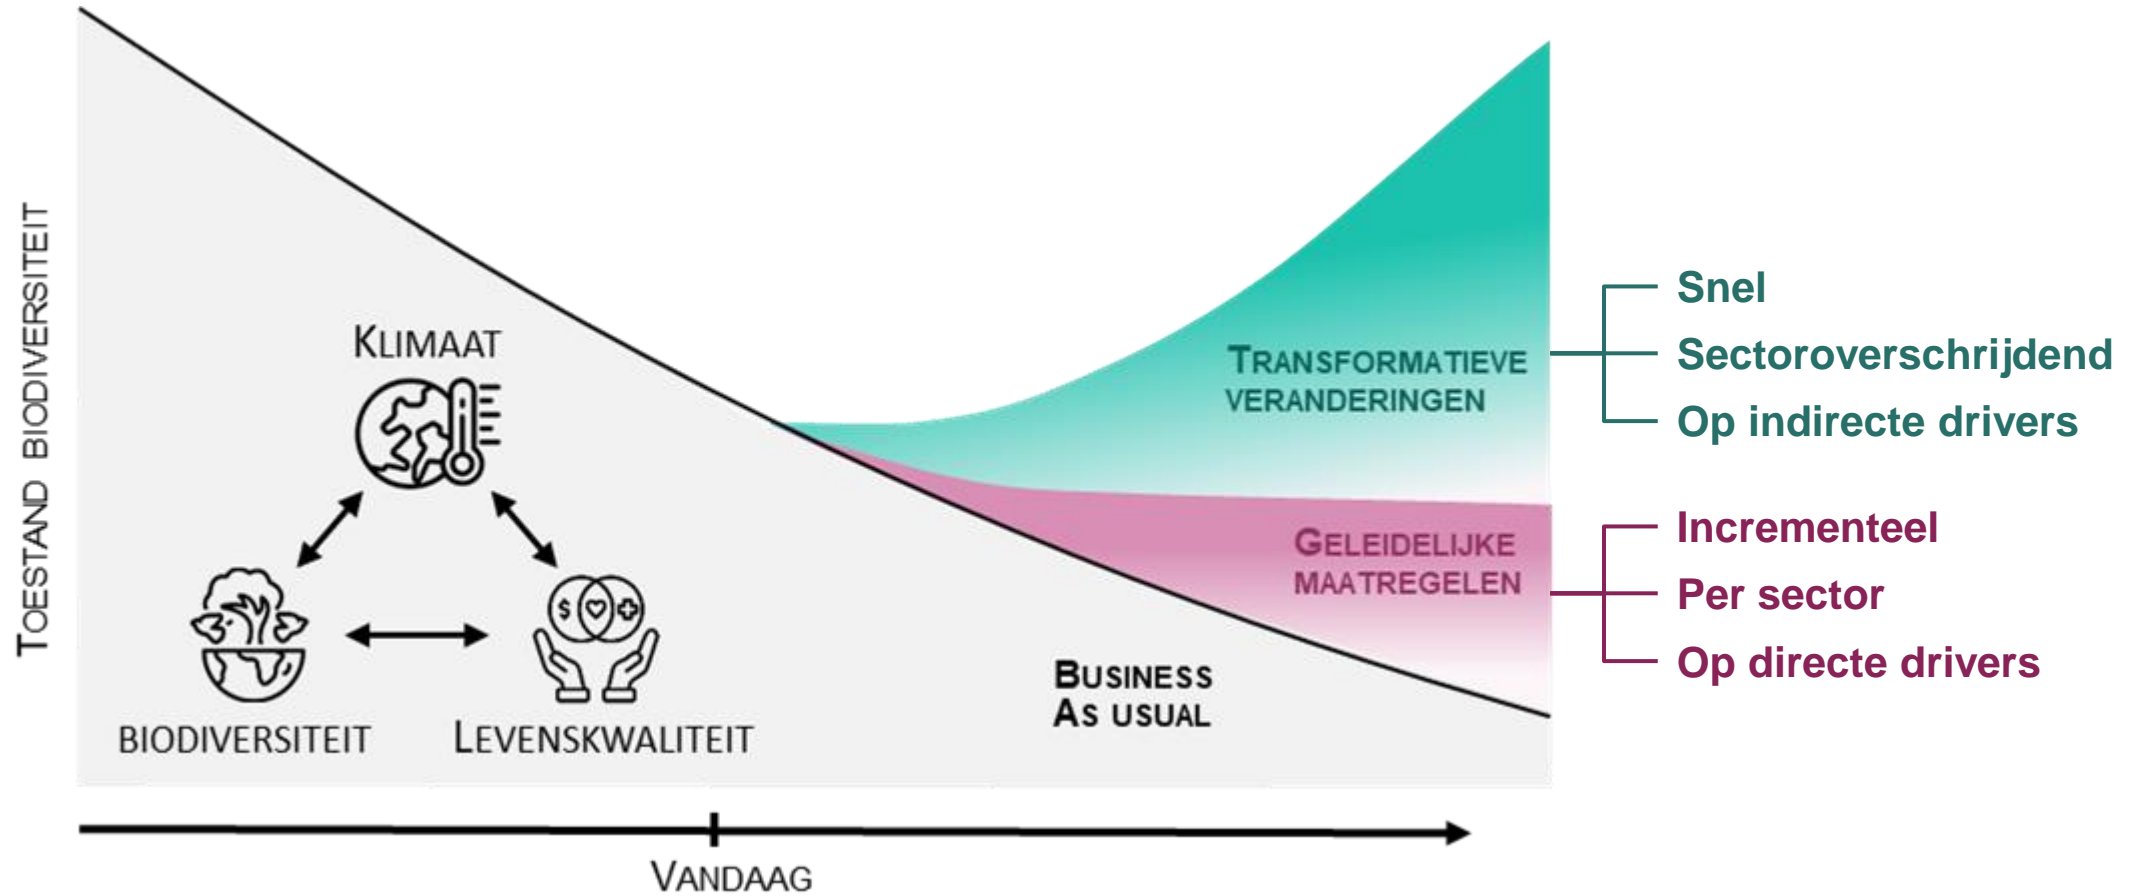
TOESTAND BIODIVERSITEIT

KLIMAAT

BIODIVERSITEIT

LEVENSKWALITEIT

$

TRANSFORMATIEVE VERANDERINGEN

GELEIDELIJKE MAATREGELEN

BUSINESS AS USUAL

Snel
Sectoroverschrijdend
Op indirecte drivers

Incrementeel
Per sector
Op directe drivers

VANDAAG